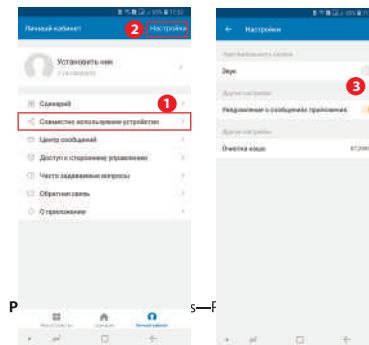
Личный кабинет
2 Настройки
Установить ник
Сценарий
1
Совместное использование устройства
Центр сообщений
Доступ к стороннему управлению
Часто задаваемые вопросы
Обратная связь
О приложении
Мои устройства
Сценарий
Личный кабинет
P
s—F

Настройки
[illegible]
Звук
3
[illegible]
Уведомления о сообщениях приложения
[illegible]
Очистка кэша
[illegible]